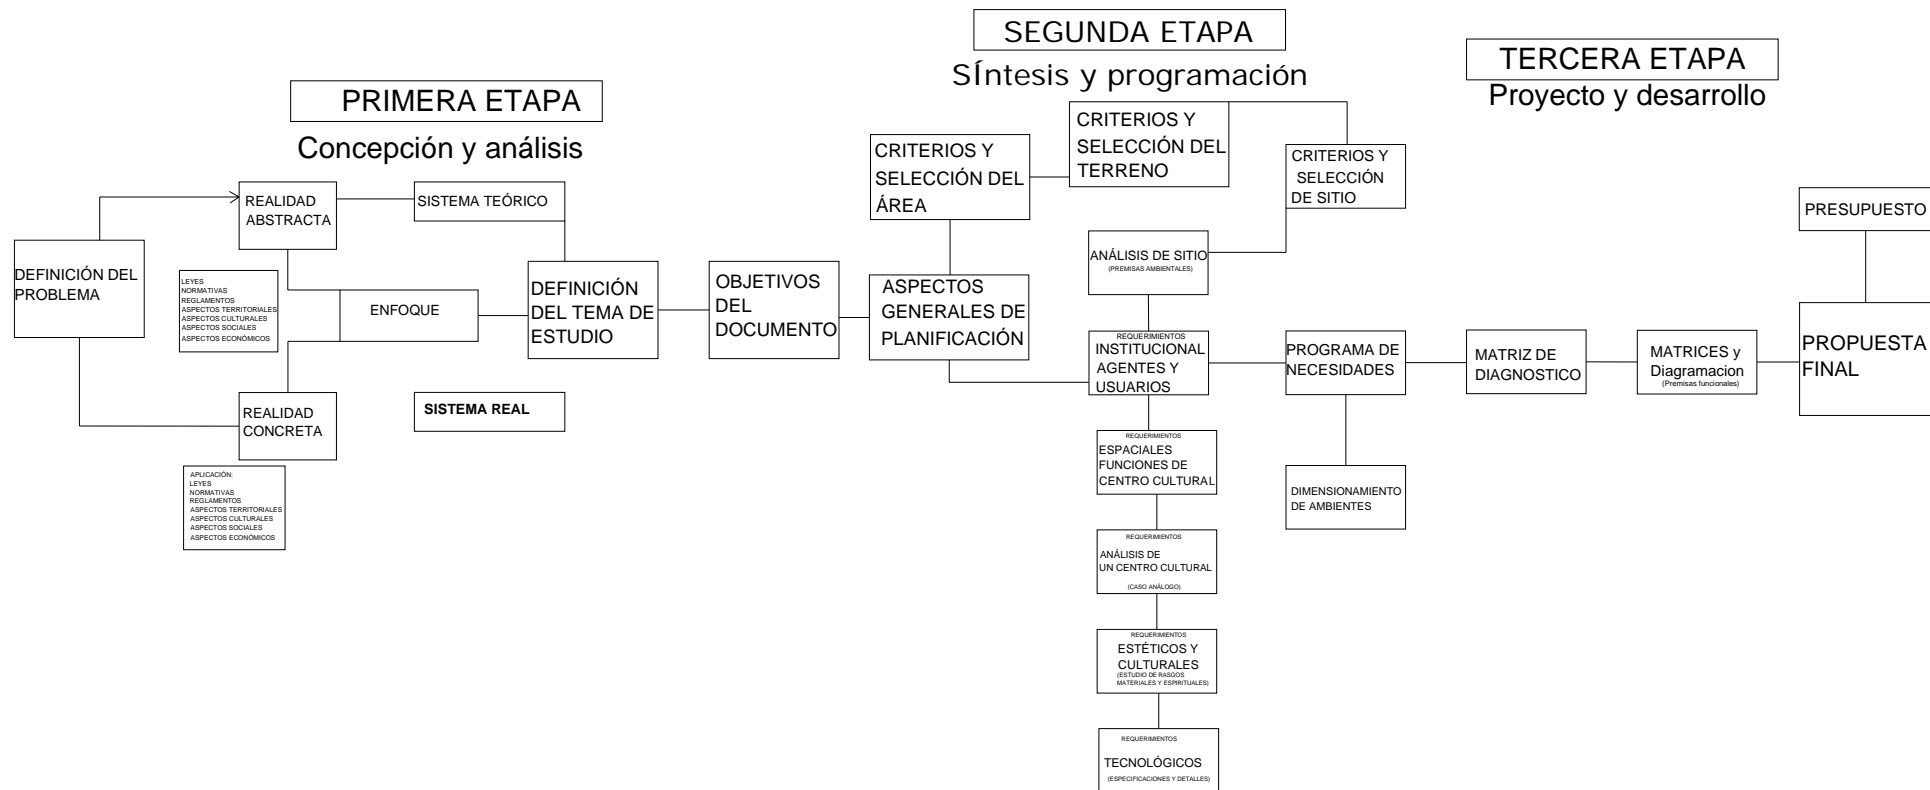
PRIMERA ETAPA

Concepción y análisis

SEGUNDA ETAPA

SÍntesis y programación

TERCERA ETAPA

Proyecto y desarrollo

DEFINICIÓN DEL PROBLEMA

REALIDAD ABSTRACTA

SISTEMA TEÓRICO

LEYES
NORMATIVAS
REGLAMENTOS
ASPECTOS TERRITORIALES
ASPECTOS CULTURALES
ASPECTOS SOCIALES
ASPECTOS ECONÓMICOS

ENFOQUE

REALIDAD CONCRETA

SISTEMA REAL

APLICACIÓN:
LEYES
NORMATIVAS
REGLAMENTOS
ASPECTOS TERRITORIALES
ASPECTOS CULTURALES
ASPECTOS SOCIALES
ASPECTOS ECONÓMICOS

DEFINICIÓN DEL TEMA DE ESTUDIO

OBJETIVOS DEL DOCUMENTO

ASPECTOS GENERALES DE PLANIFICACIÓN

CRITERIOS Y SELECCIÓN DEL ÁREA

CRITERIOS Y SELECCIÓN DEL TERRENO

CRITERIOS Y SELECCIÓN DE SITIO

ANÁLISIS DE SITIO
(PREMISAS AMBIENTALES)

REQUERIMIENTOS
INSTITUCIONAL AGENTES Y USUARIOS

REQUERIMIENTOS
ESPACIALES FUNCIONES DE CENTRO CULTURAL

REQUERIMIENTOS
ANÁLISIS DE UN CENTRO CULTURAL
(CASO ANÁLOGO)

REQUERIMIENTOS
ESTÉTICOS Y CULTURALES
(ESTUDIO DE RASGOS MATERIALES Y ESPIRITUALES)

REQUERIMIENTOS
TECNOLÓGICOS
(ESPECIFICACIONES Y DETALLES)

PROGRAMA DE NECESIDADES

DIMENSIONAMIENTO DE AMBIENTES

MATRIZ DE DIAGNOSTICO

MATRICES y Diagramacion
(Premisas funcionales)

PRESUPUESTO

PROPUESTA FINAL